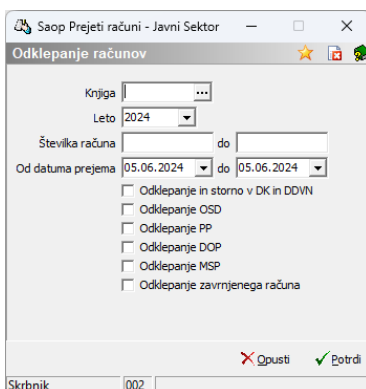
Saop Prejeti računi - Javni Sektor

Odklepanje računov

Knjiga ...

Leto 2024

Številka računa do

Od datuma prejema 05.06.2024 do 05.06.2024

Odklepanje in storno v DK in DDVN

Odklepanje OSD

Odklepanje PP

Odklepanje DOP

Odklepanje MSP

Odklepanje zavrnjenega računa

Opusti

Potrdi

Skrbnik 002